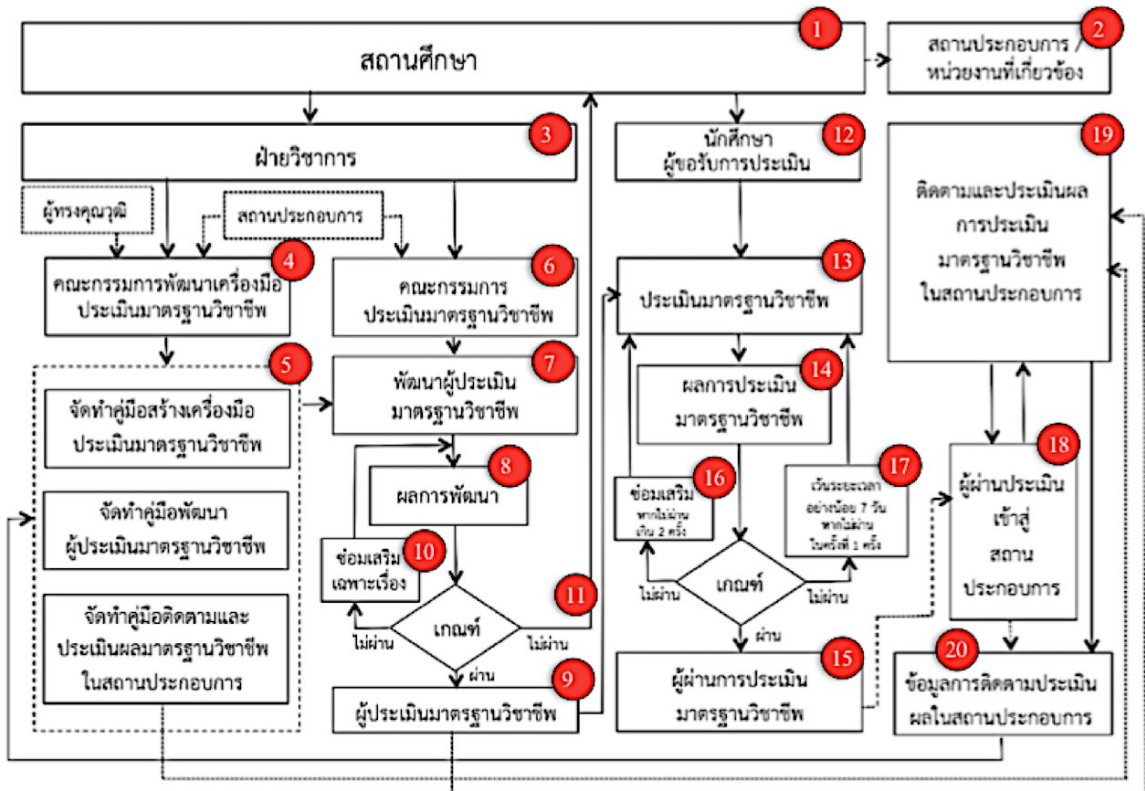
1
สถานศึกษา

2
สถานประกอบการ / หน่วยงานที่เกี่ยวข้อง

3
ฝ่ายวิชาการ

ผู้ทรงคุณวุฒิ

สถานประกอบการ

4
คณะกรรมการพัฒนาเครื่องมือประเมินมาตรฐานวิชาชีพ

5
จัดทำคู่มือสร้างเครื่องมือประเมินมาตรฐานวิชาชีพ

จัดทำคู่มือพัฒนาผู้ประเมินมาตรฐานวิชาชีพ

จัดทำคู่มือติดตามและประเมินผลมาตรฐานวิชาชีพในสถานประกอบการ

6
คณะกรรมการประเมินมาตรฐานวิชาชีพ

7
พัฒนาผู้ประเมินมาตรฐานวิชาชีพ

8
ผลการพัฒนา

10
ซ่อมเสริมเฉพาะเรื่อง

เกณฑ์

ไม่ผ่าน

11
ไม่ผ่าน

ผ่าน

9
ผู้ประเมินมาตรฐานวิชาชีพ

12
นักศึกษา ผู้ขอรับการประเมิน

13
ประเมินมาตรฐานวิชาชีพ

14
ผลการประเมินมาตรฐานวิชาชีพ

16
ซ่อมเสริม หากไม่ผ่านเกิน 2 ครั้ง

17
เว้นระยะเวลาอย่างน้อย 7 วัน หากไม่ผ่านในครั้งที่ 1 ครั้ง

เกณฑ์

ไม่ผ่าน

ไม่ผ่าน

ผ่าน

15
ผู้ผ่านการประเมินมาตรฐานวิชาชีพ

19
ติดตามและประเมินผลการประเมินมาตรฐานวิชาชีพในสถานประกอบการ

18
ผู้ผ่านประเมินเข้าสู่สถานประกอบการ

20
ข้อมูลการติดตามประเมินผลในสถานประกอบการ